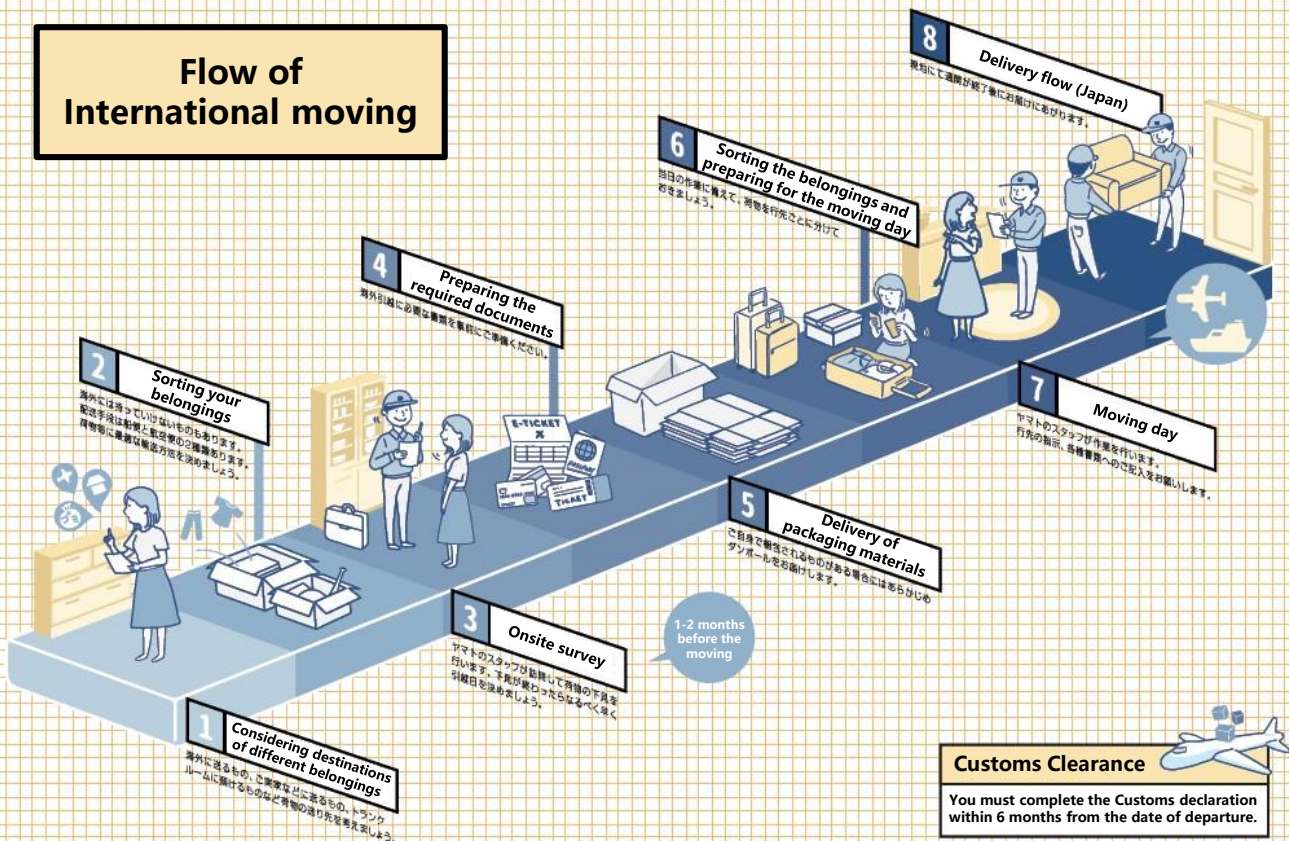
Flow of International moving

8 Delivery flow (Japan)
現地にて通関が終了後にお届けにあがります。

6 Sorting the belongings and preparing for the moving day
当日の作業に備えて、荷物を行先ごとに分けておきましょう。

4 Preparing the required documents
海外引越に必要な書類を事前にご準備ください。

2 Sorting your belongings
海外には持っていけないものもあります。配送手段は船便と航空便の2種類あります。荷物毎に最適な輸送方法を決めましょう。

E-TICKET
TICKET

7 Moving day
ヤマトのスタッフが作業を行います。行先の指示、各種書類へのご記入をお願いします。

5 Delivery of packaging materials
ご自身で梱包されるものがある場合にはあらかじめダンボールをお届けします。

3 Onsite survey
ヤマトのスタッフが訪問して荷物の下見を行います。下見が終わったらなるべく早く引越日を決めましょう。

1-2 months before the moving

1 Considering destinations of different belongings
海外に送るもの、ご実家などに送るもの、トランクルームに預けるものなど荷物の送り先を考えましょう。

Customs Clearance
You must complete the Customs declaration within 6 months from the date of departure.